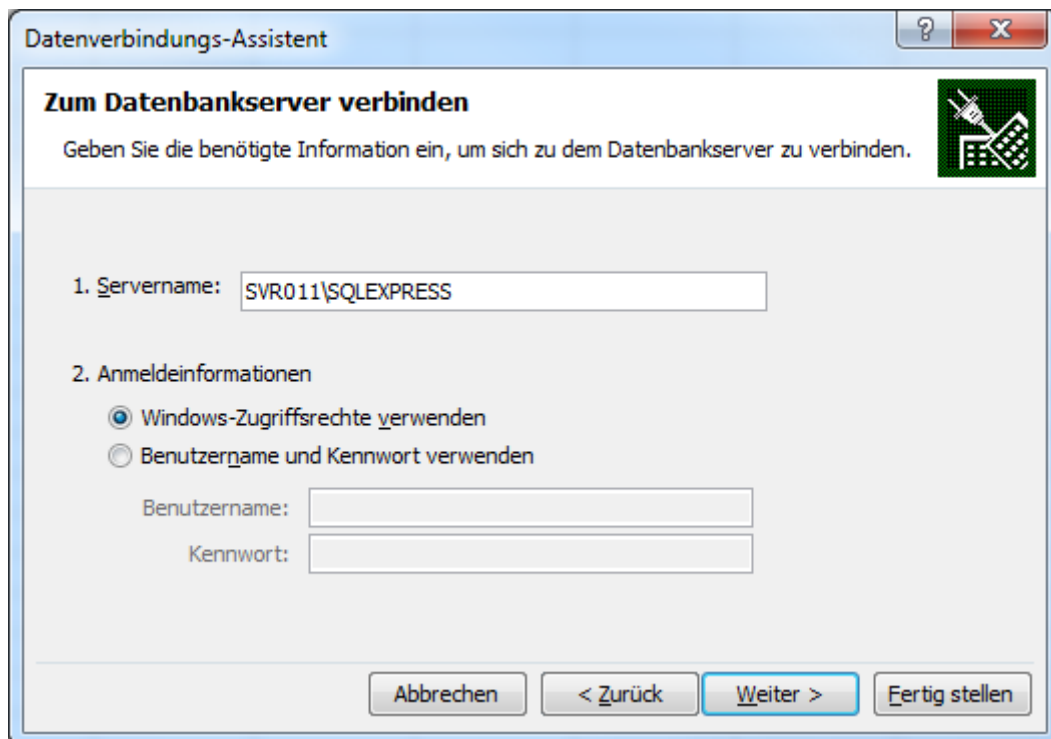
Datenverbindungs-Assistent

?

X

Zum Datenbankserver verbinden

Geben Sie die benötigte Information ein, um sich zu dem Datenbankserver zu verbinden.

1. Servername: SVR011\SQLEXPRESS

2. Anmeldeinformationen

Windows-Zugriffsrechte verwenden

Benutzername und Kennwort verwenden

Benutzername:

Kennwort:

Abbrechen

< Zurück

Weiter >

Fertig stellen